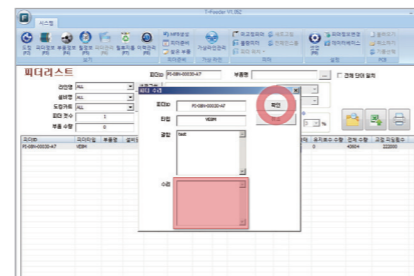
T-Feeder V1.0EZ

시스템

피더리스트

라인명 ALL
설비명 ALL
모델명 ALL
피더 개수 0
부품 수량 0

피더ID FI-0BH-00020-A7
부품명

피더 수정

피더ID FI-0BH-00020-A7
타입 VEBH
권장 test
수리

확인

피더ID
FI-0BH-00020-A7
VEBH

00 %

전체 0
43904
222000